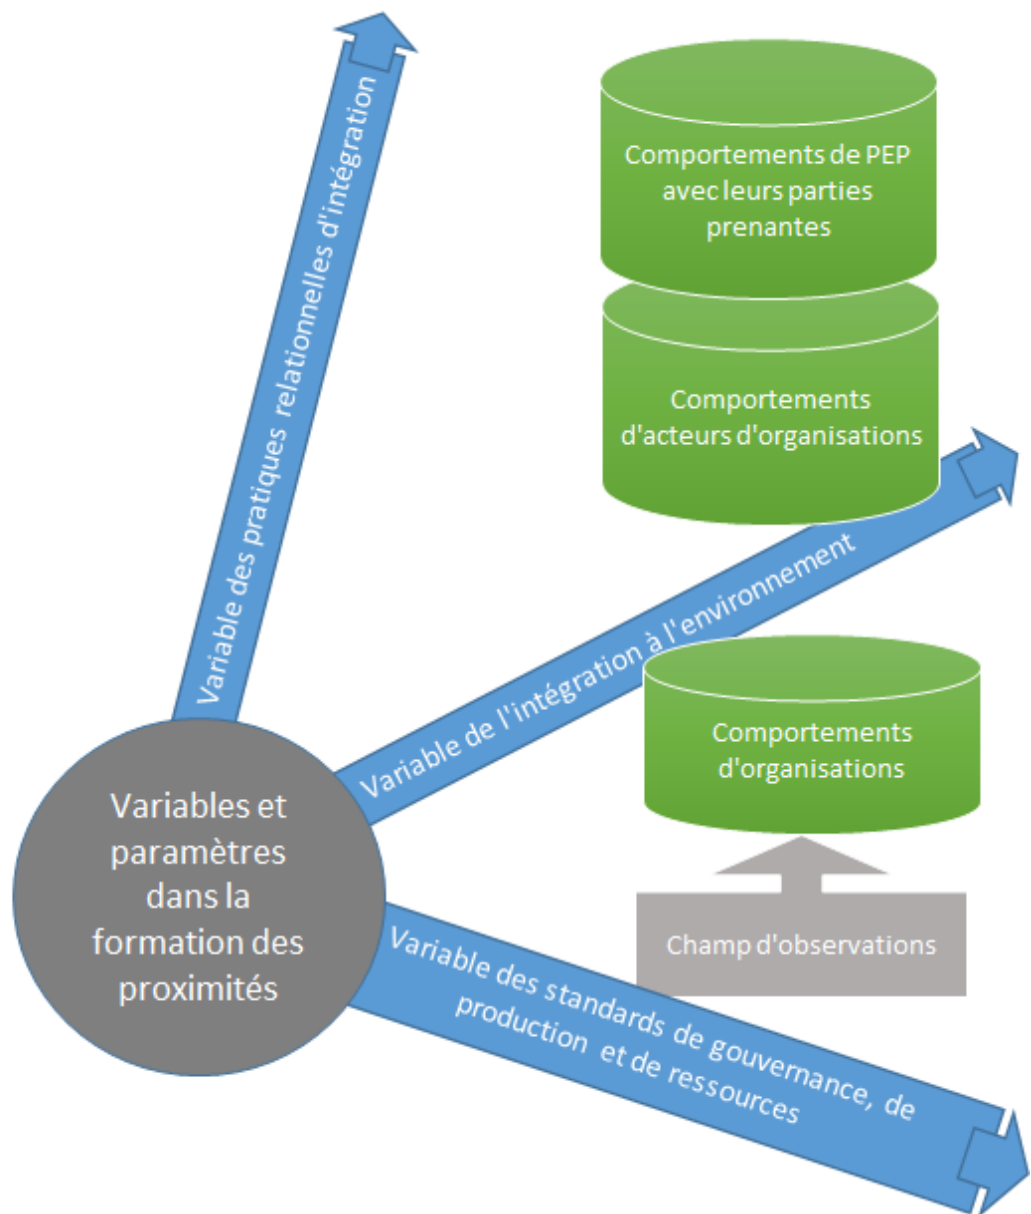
Variable des pratiques relationnelles d'intégration

Comportements de PEP avec leurs parties prenantes

Comportements d'acteurs d'organisations

Variable de l'intégration à l'environnement

Comportements d'organisations

Champ d'observations

Variables et paramètres dans la formation des proximités

Variable des standards de gouvernance, de production et de ressources